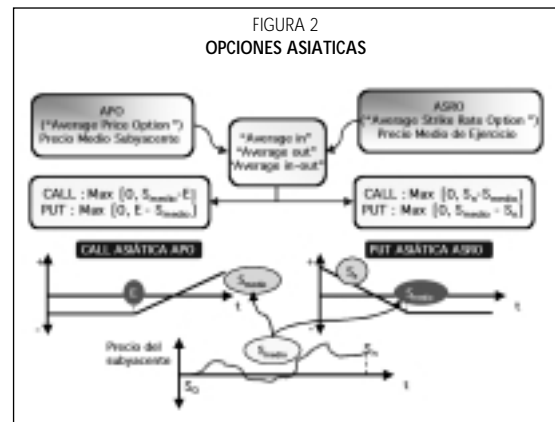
FIGURA 2
**OPCIONES ASIATICAS**

APO
("Average Price Option")
Precio Medio Subyacente

"Average in"
"Average out"
"Average in-out"

ASRO
("Average Strike Rate Option")
Precio Medio de Ejercicio

CALL : Max $[0, S_{medio} - E]$
PUT : Max $[0, E - S_{medio}]$

CALL : Max $[0, S_n - S_{medio}]$
PUT : Max $[0, S_{medio} - S_n]$

CALL ASIÁTICA APO

PUT ASIÁTICA ASRO

+
-
E
$S_{medio}$
t

+
-
$S_n$
$S_{medio}$
t

Precio del subyacente
$S_{medio}$
$S_n$
$S_0$
t